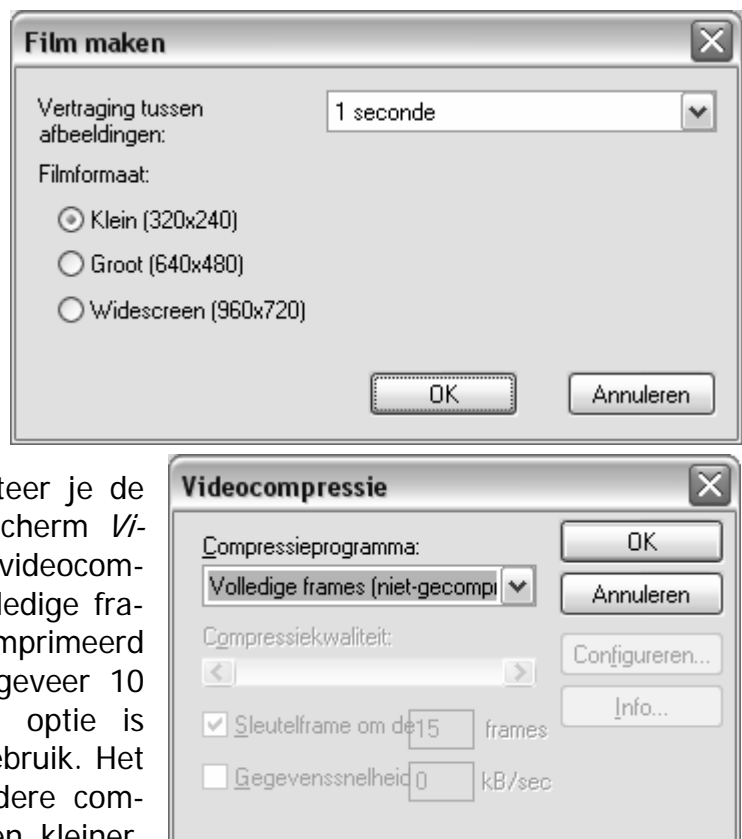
Film maken

Vertraging tussen afbeeldingen:

1 seconde

Filmformaat:

Klein (320x240)

Groot (640x480)

Widescreen (960x720)

OK

Annuleren

teer je de
cherm Vi-
videocom-
ledige fra-
mprimeerd
geveer 10
optie is
ebruik. Het
dere com-
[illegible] kleiner

Videocompressie

Compressieprogramma:

Volledige frames (niet-gecompr

OK

Annuleren

Compressiekwaliteit:

Configureren...

Info...

Sleutelframe om de 15 frames

Gegevenssnelheid 0 kB/sec